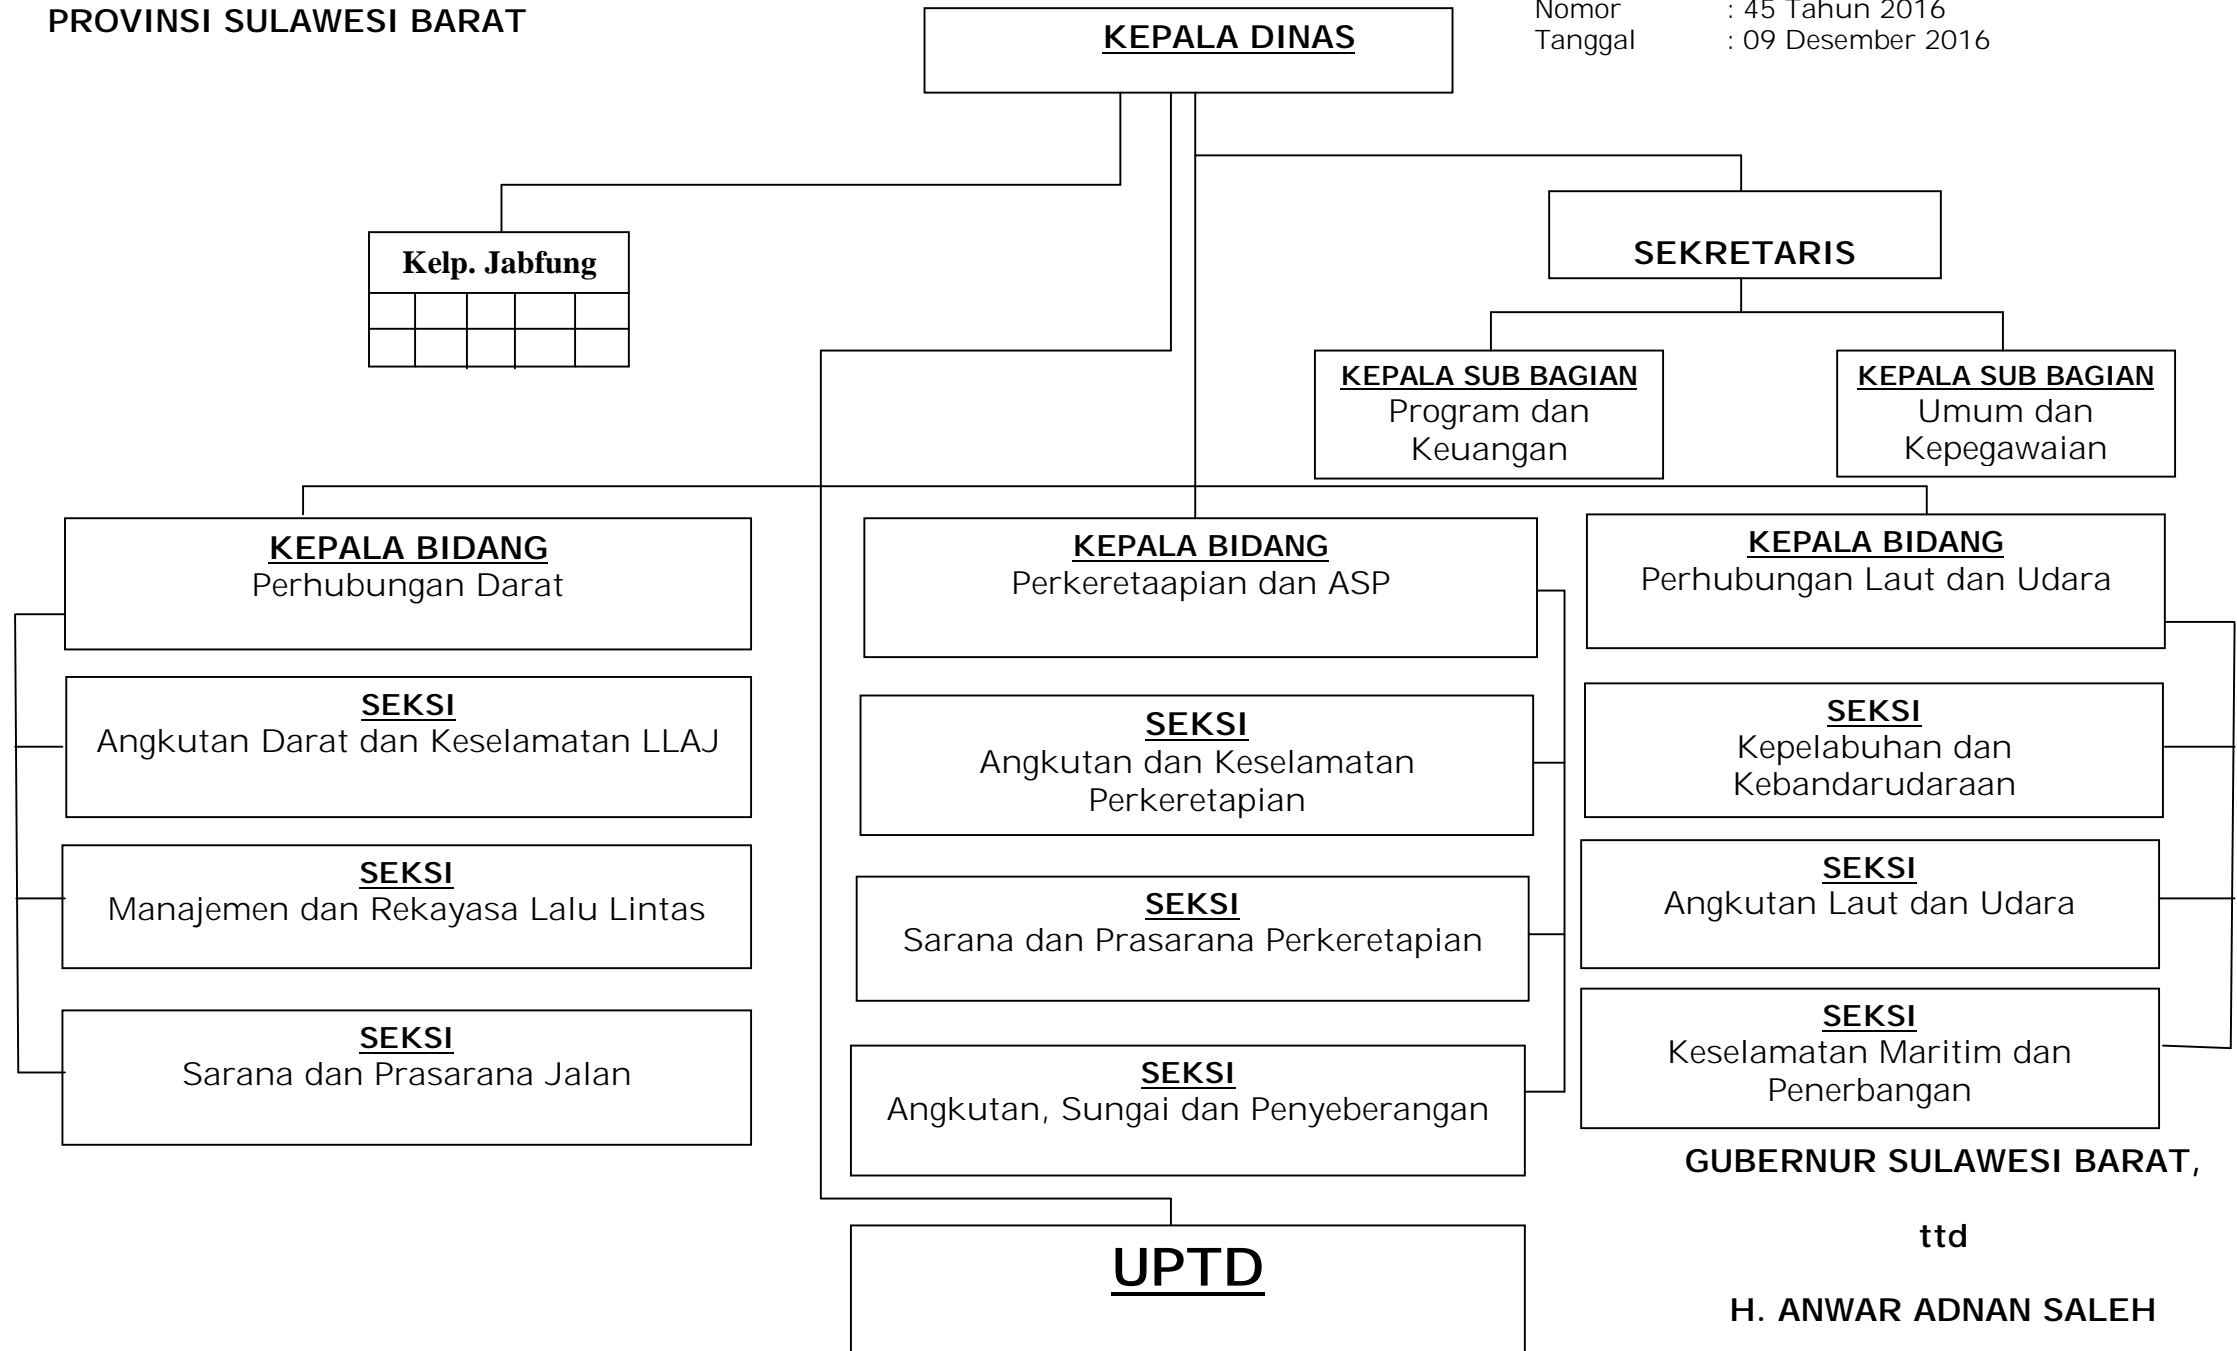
PROVINSI SULAWESI BARAT

KEPALA DINAS

Nomor : 45 Tahun 2016
Tanggal : 09 Desember 2016

Kelp. Jabfung

SEKRETARIS

KEPALA SUB BAGIAN
Program dan Keuangan

KEPALA SUB BAGIAN
Umum dan Kepegawaian

KEPALA BIDANG
Perhubungan Darat

SEKSI
Angkutan Darat dan Keselamatan LLAJ

SEKSI
Manajemen dan Rekayasa Lalu Lintas

SEKSI
Sarana dan Prasarana Jalan

KEPALA BIDANG
Perkeretaapian dan ASP

SEKSI
Angkutan dan Keselamatan Perkeretapian

SEKSI
Sarana dan Prasarana Perkeretapian

SEKSI
Angkutan, Sungai dan Penyeberangan

KEPALA BIDANG
Perhubungan Laut dan Udara

SEKSI
Kepelabuhan dan Kebandarudaraan

SEKSI
Angkutan Laut dan Udara

SEKSI
Keselamatan Maritim dan Penerbangan

UPTD

GUBERNUR SULAWESI BARAT,

ttd

H. ANWAR ADNAN SALEH